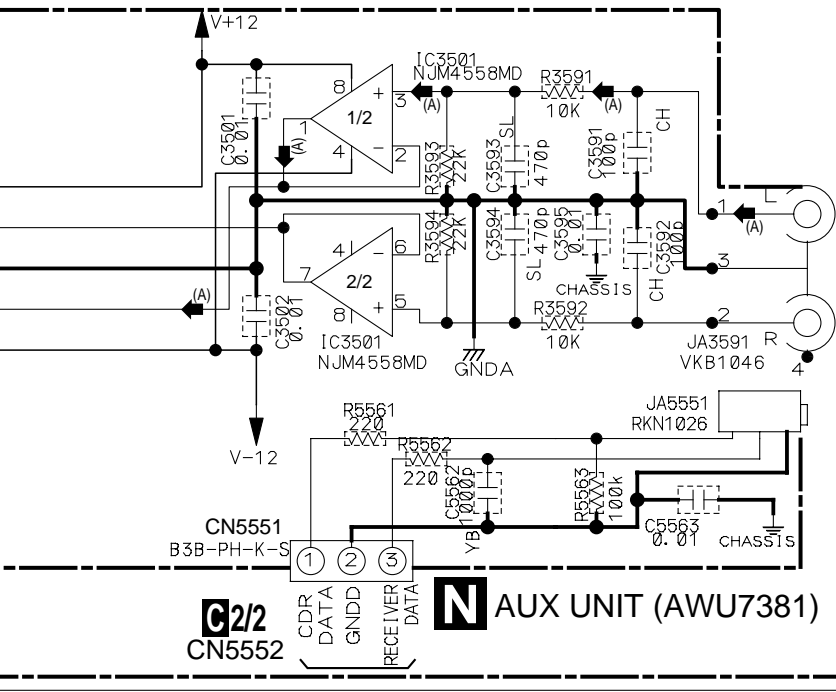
V+12

IC3501
NJM4558MD

R3591
10K

(A)

(A)

8

3

+

1/2

1

(A)

4

−

2

C3501
0.01

R3593
22K

C3593
470p

SL

C3591
100p

CH

1

(A)

L

C3594
470p

SL

C3595
0.01

C3592
100p

CH

CHASSIS

R3594
22K

4

6

7

2/2

8

+

5

3

(A)

C3502
0.01

R3592
10K

2

R

JA3591
VKB1046

4

IC3501
NJM4558MD

GNDA

V−12

R5561
220

R5562
220

JA5551
RKN1026

C5562
1000p

YB

R5563
100k

C5563
0.01

CHASSIS

CN5551
B3B-PH-K-S

1

2

3

CDR DATA

GNDD

RECEIVER DATA

N AUX UNIT (AWU7381)

C 2/2
CN5552